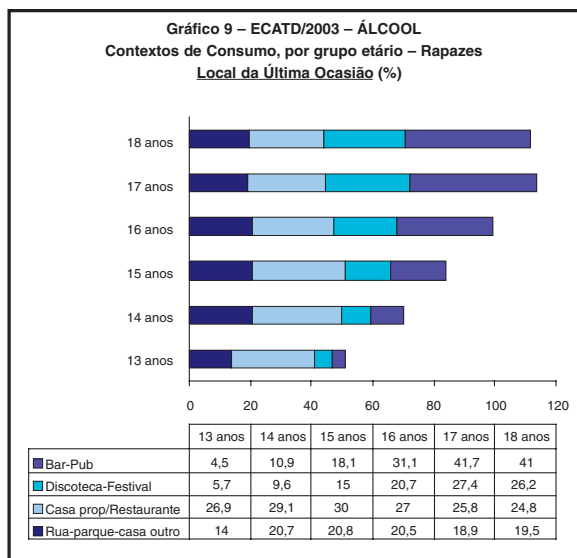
Gráfico 9 – ECATD/2003 – ÁLCOOL
Contextos de Consumo, por grupo etário – Rapazes
Local da Última Ocasião (%)

18 anos
17 anos
16 anos
15 anos
14 anos
13 anos

0 20 40 60 80 100 120

| | 13 anos | 14 anos | 15 anos | 16 anos | 17 anos | 18 anos |
|---|---|---|---|---|---|---|
| Bar-Pub | 4,5 | 10,9 | 18,1 | 31,1 | 41,7 | 41 |
| Discoteca-Festival | 5,7 | 9,6 | 15 | 20,7 | 27,4 | 26,2 |
| Casa prop/Restaurante | 26,9 | 29,1 | 30 | 27 | 25,8 | 24,8 |
| Rua-parque-casa outro | 14 | 20,7 | 20,8 | 20,5 | 18,9 | 19,5 |